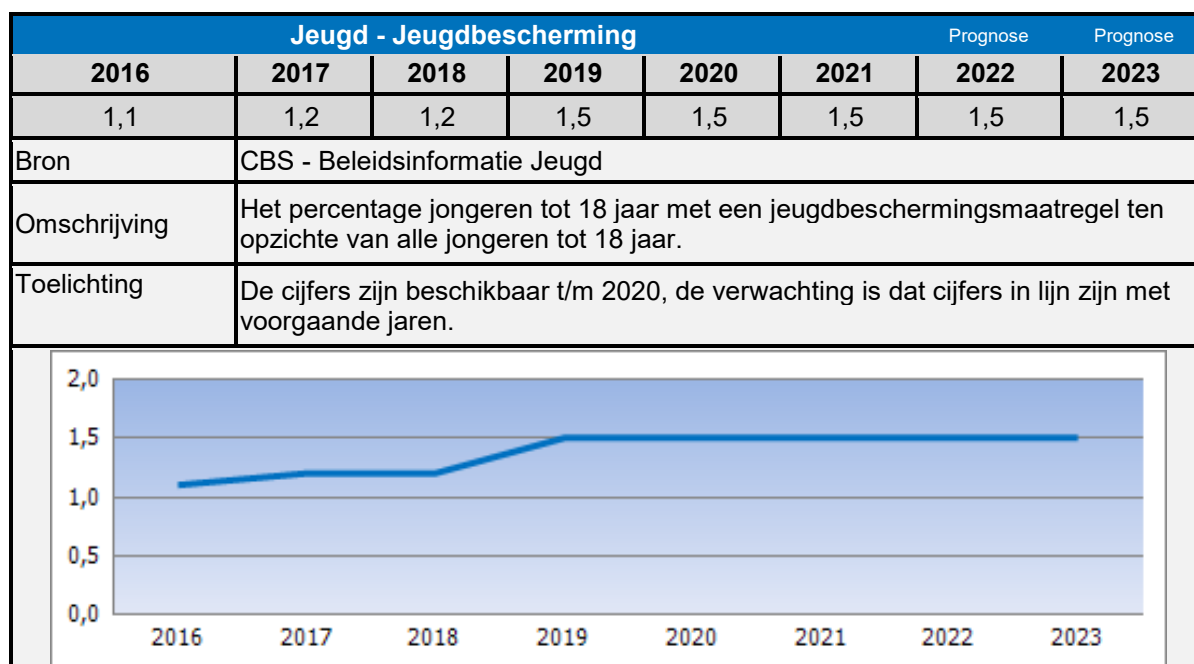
Jeugd - Jeugdbescherming

| | | | | | | Prognose | Prognose |
|---|---|---|---|---|---|---|---|
| 2016 | 2017 | 2018 | 2019 | 2020 | 2021 | 2022 | 2023 |
| 1,1 | 1,2 | 1,2 | 1,5 | 1,5 | 1,5 | 1,5 | 1,5 |

| | |
|---|---|
| Bron | CBS - Beleidsinformatie Jeugd |
| Omschrijving | Het percentage jongeren tot 18 jaar met een jeugdbeschermingsmaatregel ten opzichte van alle jongeren tot 18 jaar. |
| Toelichting | De cijfers zijn beschikbaar t/m 2020, de verwachting is dat cijfers in lijn zijn met voorgaande jaren. |

2,0
1,5
1,0
0,5
0,0
2016 2017 2018 2019 2020 2021 2022 2023